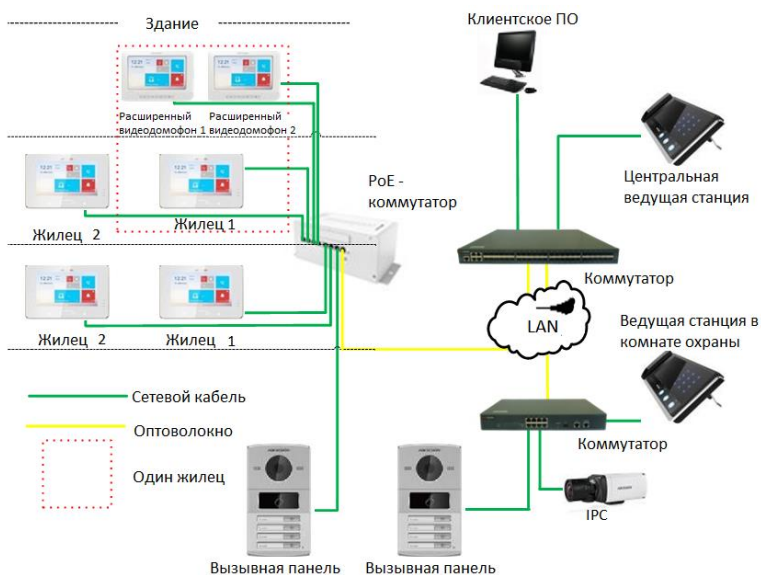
Здание

Клиентское ПО

Расширенный видеодомофон 1

Расширенный видеодомофон 2

Центральная ведущая станция

PoE - коммутатор

Жилец 2

Жилец 1

Коммутатор

LAN

Жилец 2

Жилец 1

Ведущая станция в комнате охраны

Сетевой кабель

Оптоволокно

Коммутатор

Один жилец

IPC

Вызывная панель

Вызывная панель